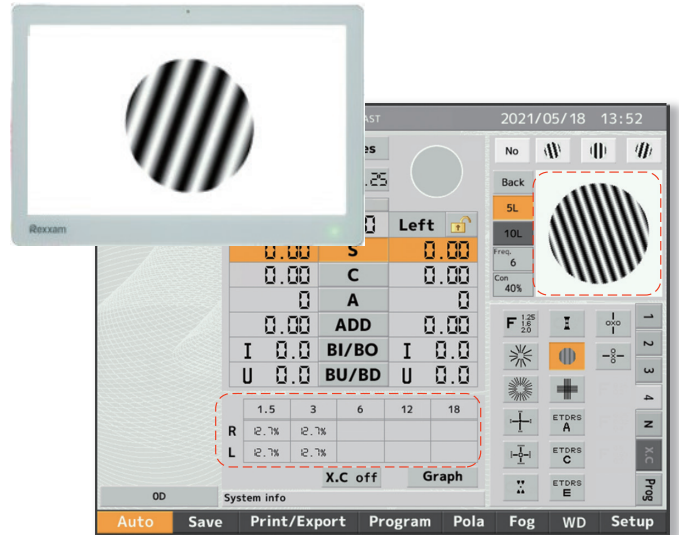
Rexxam

AST 2021/05/18 13:52

es

.25

No

Back

5L

10L

Freq. 6

Con 40%

Left

0.00 S 0.00
0.00 C 0.00
0 A 0
0.00 ADD 0.00
I 0.0 BI/BO I 0.0
U 0.0 BU/BD U 0.0

| | 1.5 | 3 | 6 | 12 | 18 |
|---|---|---|---|---|---|
| R | 12.7% | 12.7% | | | |
| L | 12.7% | 12.7% | | | |

X.C off

Graph

F $\frac{1.25}{1.6}$ 2.0

OXO

ETDRS A

ETDRS C

ETDRS E

1
2
3
4
N
X.C
Prog

OD

System info

Auto Save Print/Export Program Pola Fog WD Setup